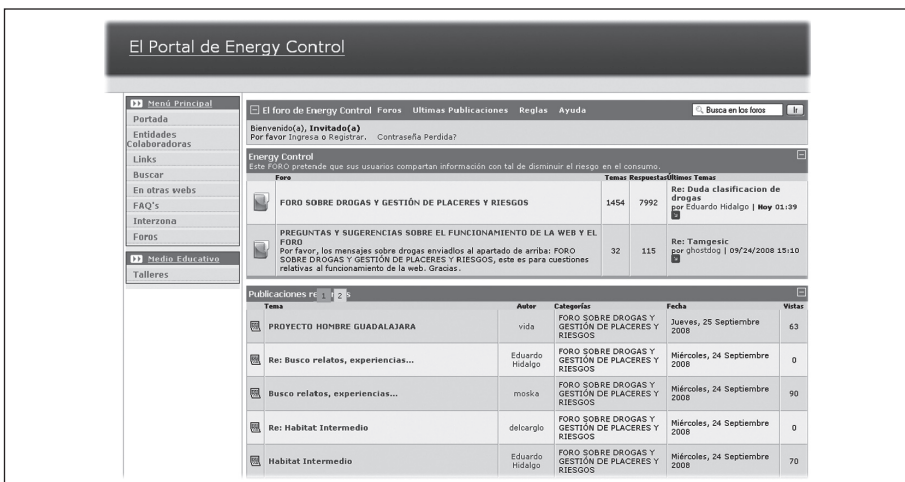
El Portal de Energy Control

Menú Principal
Portada
Entidades Colaboradoras
Links
Buscar
En otras webs
FAQ's
Interzona
Foros

Medio Educativo
Talleres

El foro de Energy Control Foros Ultimas Publicaciones Reglas Ayuda
Busca en los foros Ir

Bienvenido(a), Invitado(a)
Por favor Ingresa o Registrar. Contraseña Perdida?

Energy Control
Este FORO pretende que sus usuarios compartan información con tal de disminuir el riesgo en el consumo.

| Foro | Temas | Respuestas | Últimos Temas |
|---|---|---|---|
| FORO SOBRE DROGAS Y GESTIÓN DE PLACERES Y RIESGOS | 1454 | 7992 | Re: Duda clasificacion de drogas por Eduardo Hidalgo \| Hoy 01:39 |
| PREGUNTAS Y SUGERENCIAS SOBRE EL FUNCIONAMIENTO DE LA WEB Y EL FORO Por favor, los mensajes sobre drogas enviados al apartado de arriba: FORO SOBRE DROGAS Y GESTIÓN DE PLACERES Y RIESGOS, este es para cuestiones relativas al funcionamiento de la web. Gracias. | 32 | 115 | Re: Tamgesic por ghostdog \| 09/24/2008 15:10 |

Publicaciones re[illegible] 1 2 s

| Tema | Autor | Categorías | Fecha | Vistas |
|---|---|---|---|---|
| PROYECTO HOMBRE GUADALAJARA | vida | FORO SOBRE DROGAS Y GESTIÓN DE PLACERES Y RIESGOS | Jueves, 25 Septiembre 2008 | 63 |
| Re: Busco relatos, experiencias... | Eduardo Hidalgo | FORO SOBRE DROGAS Y GESTIÓN DE PLACERES Y RIESGOS | Miércoles, 24 Septiembre 2008 | 0 |
| Busco relatos, experiencias... | moska | FORO SOBRE DROGAS Y GESTIÓN DE PLACERES Y RIESGOS | Miércoles, 24 Septiembre 2008 | 90 |
| Re: Habitat Intermedio | delcarglo | FORO SOBRE DROGAS Y GESTIÓN DE PLACERES Y RIESGOS | Miércoles, 24 Septiembre 2008 | 0 |
| Habitat Intermedio | Eduardo Hidalgo | FORO SOBRE DROGAS Y GESTIÓN DE PLACERES Y RIESGOS | Miércoles, 24 Septiembre 2008 | 70 |